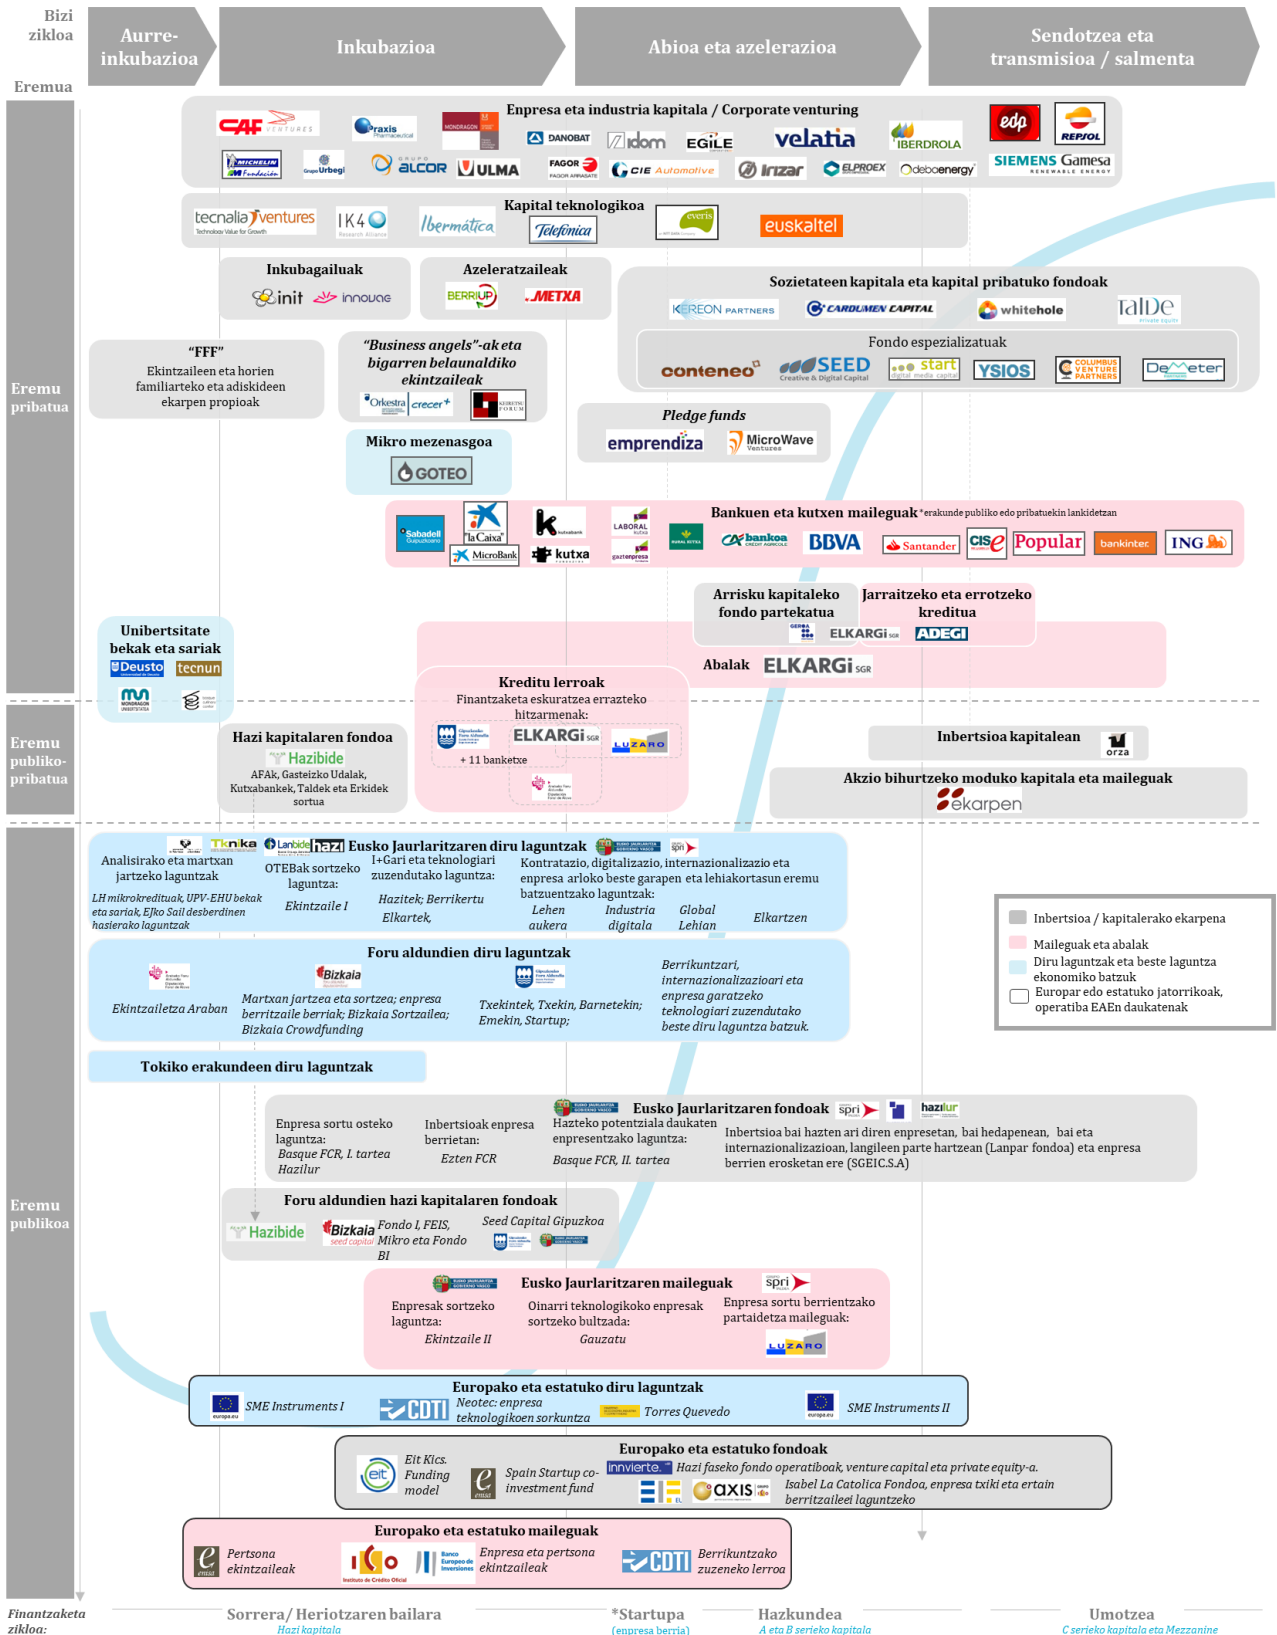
Bizi zikloa

Aurre-inkubazioa

Inkubazioa

Abioa eta azelerazioa

Sendotzea eta transmisioa / salmenta

Eremua

Empresa eta industria kapitala / Corporate venturing

CAF VENTURES  Praxis Pharmaceutical  MONDRAGON  DANOBAT  idom  EGILE  velatia  IBERDROLA  edp  REPSOL  MICHELIN Fundación  Grupo Urbegi  ALCOR  ULMA  FAGOR  CIE Automotive  Irizar  ELPROEX  debaenergy  SIEMENS Gamesa RENEWABLE ENERGY

Kapital teknologikoa

tecnalia ventures  IK4 Research Alliance  Ibermática  Telefónica  everis  euskaltel

Inkubagailuak

init  innovae

Azeleratzaileak

BERRIUP  METXA

Sozietateen kapitala eta kapital pribatuko fondoak

KEREON PARTNERS  CARDUMEN CAPITAL  whitehole  Talde private equity

Fondo espezializatuak

conteneo  SEED Creative & Digital Capital  start digital media capital  YSIOS  COLUMBUS VENTURE PARTNERS  Demeter

“FFF”
Ekintzaileen eta horien familiarteko eta adiskideen ekarpen propioak

“Business angels”-ak eta bigarren belaunaldiko ekintzaileak

Orkestra  crecer+  KEIRETSU FORUM

Pledge funds

emprendiza  MicroWave Ventures

Mikro mezenasgoa

GOTEO

Eremu pribatua

Bankuen eta kutxen maileguak *erakunde publiko edo pribatuekin lankidetzan

Sabadell Gipuzkoano  la Caixa  MicroBank  kutxabank  kutxa  LABORAL kutxa  gaztempresa  RURAL KUTXA  bankoa  BBVA  Santander  CISe  Popular  bankinter.  ING

Arrisku kapitaleko fondo partekatua

Jarraitzeko eta errotzeko kreditua

GERBA  ELKARGI SGR  ADEGI

Abalak  ELKARGI SGR

Unibertsitate bekak eta sariak

Deusto  tecnun  MONDRAGON UNIBERTSITATEA

Kreditu lerroak
Finantzaketa eskuratzea errazteko hitzarmenak:

ELKARGI SGR  LUZARO
+ 11 banketxe

Eremu publiko-pribatua

Hazi kapitalaren fondoa

Hazibide
AFAk, Gasteizko Udalak, Kutxabankek, Taldek eta Erkidek sortua

Inbertsioa kapitalean  orza

Akzio bihurtzeko moduko kapitala eta maileguak

ekarpen

Tknika  Lanbide  hazi  Eusko Jaurlaritzaren diru laguntzak  spri

Analisirako eta martxan jartzeko laguntzak
LH mikrokreditua, UPV-EHU bekak eta sariak, EJko Sail desberdinen hasierako laguntzak

OTEBak sortzeko laguntza:
Ekintzaile I

I+Gari eta teknologiari zuzendutako laguntza:
Hazitek; Berrikertu Elkartek,

Kontratazio, digitalizazio, internazionalizazio eta enpresa arloko beste garapen eta lehiakortasun eremu batzuentzako laguntzak:
Lehen aukera  Industria digitala  Global Lehian  Elkartzen

Inbertsioa / kapitalerako ekarpena
Maileguak eta abalak
Diru laguntzak eta beste laguntza ekonomiko batzuk
Europar edo estatuko jatorrikoak, operatiba EAEn daukatenak

Foru aldundien diru laguntzak

Ekintzailetza Araban

Bizkaia
Martxan jartzea eta sortzea; enpresa berritzaile berriak; Bizkaia Sortzailea; Bizkaia Crowdfunding

Txekintek, Txekin, Barnetekin; Emekin, Startup;

Berrikuntzari, internazionalizazioari eta enpresa garatzeko teknologiari zuzendutako beste diru laguntza batzuk.

Tokiko erakundeen diru laguntzak

Eusko Jaurlaritzaren fondoak  spri  hazilur

Empresa sortu osteko laguntza:
Basque FCR, I. tartea
Hazilur

Inbertsioak enpresa berrietan:
Ezten FCR

Hazteko potentziala daukaten enpresentzako laguntza:
Basque FCR, II. tartea

Inbertsioa bai hazten ari diren enpresetan, bai hedapenean, bai eta internazionalizazioan, langileen parte hartzean (Lanpar fondoa) eta enpresa berrien erosketan ere (SGEIC.S.A)

Eremu publikoa

Foru aldundien hazi kapitalaren fondoak

Hazibide  Bizkaia seed capital
Fondo I, FEIS, Mikro eta Fondo BI
Seed Capital Gipuzkoa

Eusko Jaurlaritzaren maileguak  spri

Enpresak sortzeko laguntza:
Ekintzaile II

Oinarri teknologikoko enpresak sortzeko bultzada:
Gauzatu

Enpresa sortu berrientzako partaidetza maileguak:
LUZARO

Europako eta estatuko diru laguntzak

SME Instruments I  CDTI  Neotec: enpresa teknologikoen sorkuntza  Torres Quevedo  SME Instruments II

Europako eta estatuko fondoak

eit  Eit Kics. Funding model
enisa  Spain Startup co-investment fund
invierte. Hazi faseko fondo operatiboak, venture capital eta private equity-a.
axis  Isabel La Catolica Fondoa, enpresa txiki eta ertain berritzaileei laguntzeko

Europako eta estatuko maileguak

enisa  Pertsona ekintzaileak
ICO Instituto de Crédito Oficial  Banco Europeo de Inversiones  Enpresa eta pertsona ekintzaileak
CDTI  Berrikuntzako zuzeneko lerroa

Finantzaketa zikloa:

Sorrera/ Heriotzaren bailara
Hazi kapitala

*Startupa
(enpresa berria)

Hazkundea
A eta B serieko kapitala

Umotzea
C serieko kapitala eta Mezzanine